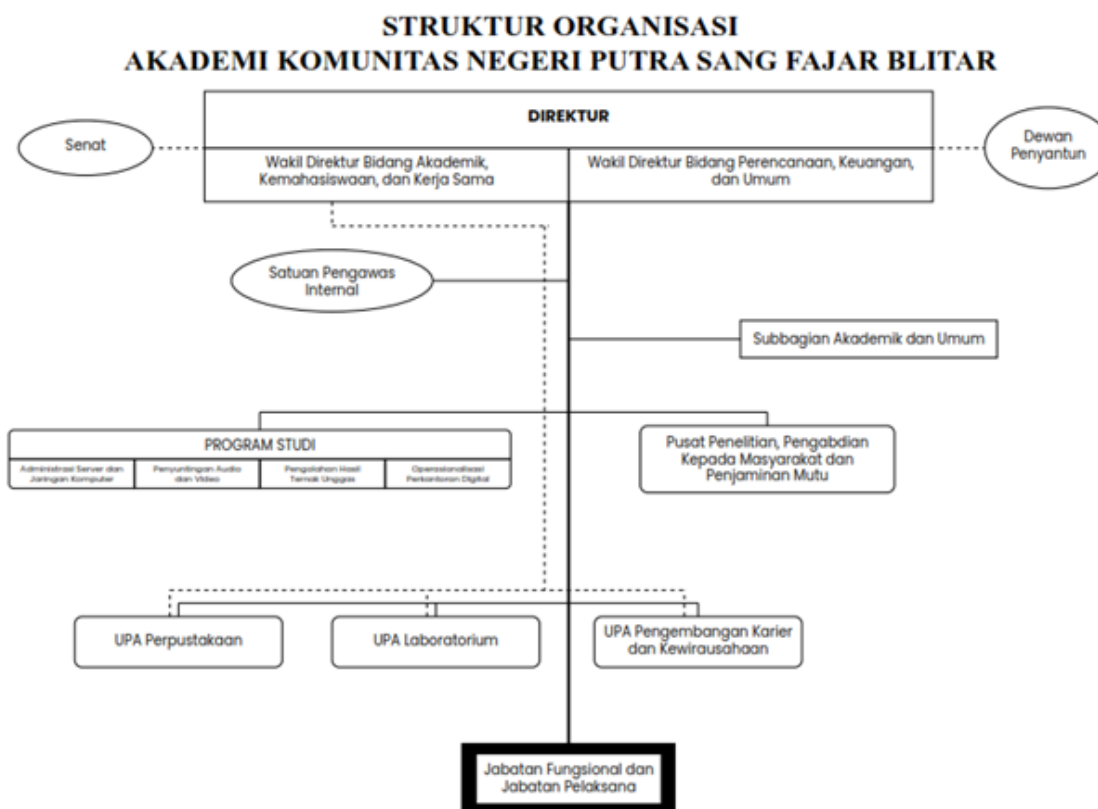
STRUKTUR ORGANISASI
AKADEMI KOMUNITAS NEGERI PUTRA SANG FAJAR BLITAR

DIREKTUR

Senat

Wakil Direktur Bidang Akademik, Kemahasiswaan, dan Kerja Sama

Wakil Direktur Bidang Perencanaan, Keuangan, dan Umum

Dewan Penyantun

Satuan Pengawas Internal

Subbagian Akademik dan Umum

PROGRAM STUDI

Administrasi Server dan Jaringan Komputer

Penyuntingan Audio dan Video

Pengolahan Hasil Ternak Unggas

Operasionalisasi Perkantoran Digital

Pusat Penelitian, Pengabdian Kepada Masyarakat dan Penjaminan Mutu

UPA Perpustakaan

UPA Laboratorium

UPA Pengembangan Karier dan Kewirausahaan

Jabatan Fungsional dan Jabatan Pelaksana